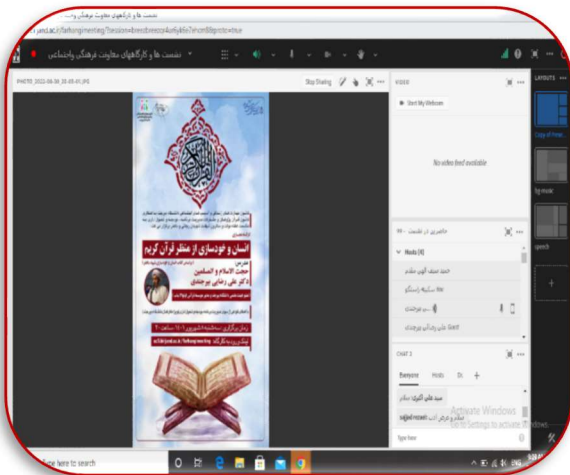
نشست ها و کارگاههای معاونت فرهنگی واجت...
...ijmed.ac.ir/farhangimeeting/?session=...
نشست ها و کارگاههای معاونت فرهنگی واجتماعی
PHOTO_2022-08-30_20-05-01.JPG
Stop Sharing
VIDEO
Start My Webcam
No video feed available
حاضرین در نشست
Hosts (4)
CHAT
Everyone
Hosts
سید علی اکبری
sajjad rezaei
انسان و خودسازی از منظر قرآن کریم
مدرس:
حجت الاسلام و المسلمین
دکتر علی رضایی بیرجندی
زمان برگزاری: سه‌شنبه ۸ شهریورماه ۱۴۰۱ ساعت ۱۰
Type here to search
Activate Windows
Go to Settings to activate Windows.
LAYOUTS
Copy of Presi...
Big mode
Speech
Type here to search